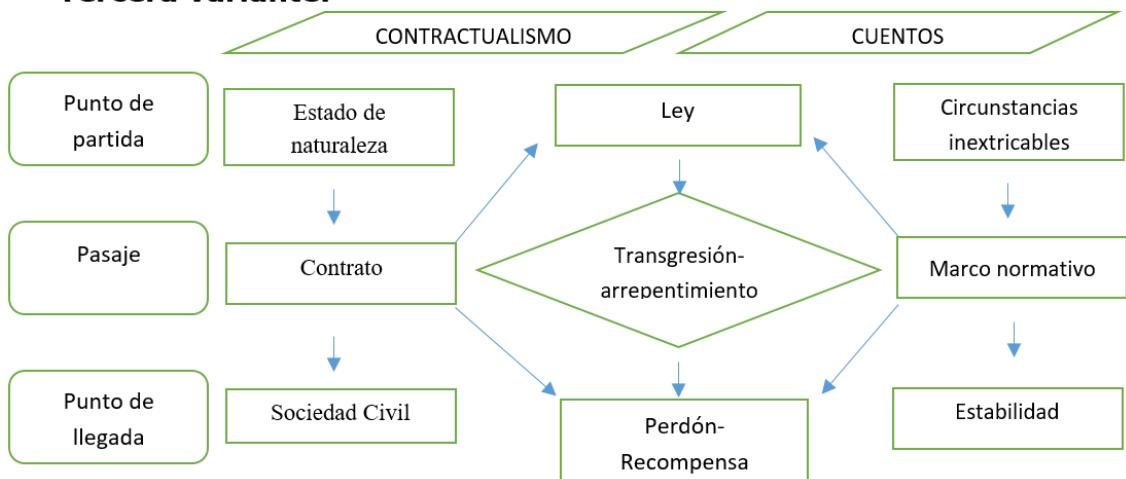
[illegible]

CONTRACTUALISMO

CUENTOS

Punto de partida

Estado de naturaleza

Ley

Circunstancias inextricables

Pasaje

Contrato

Transgresión-arrepentimiento

Marco normativo

Punto de llegada

Sociedad Civil

Perdón-Recompensa

Estabilidad